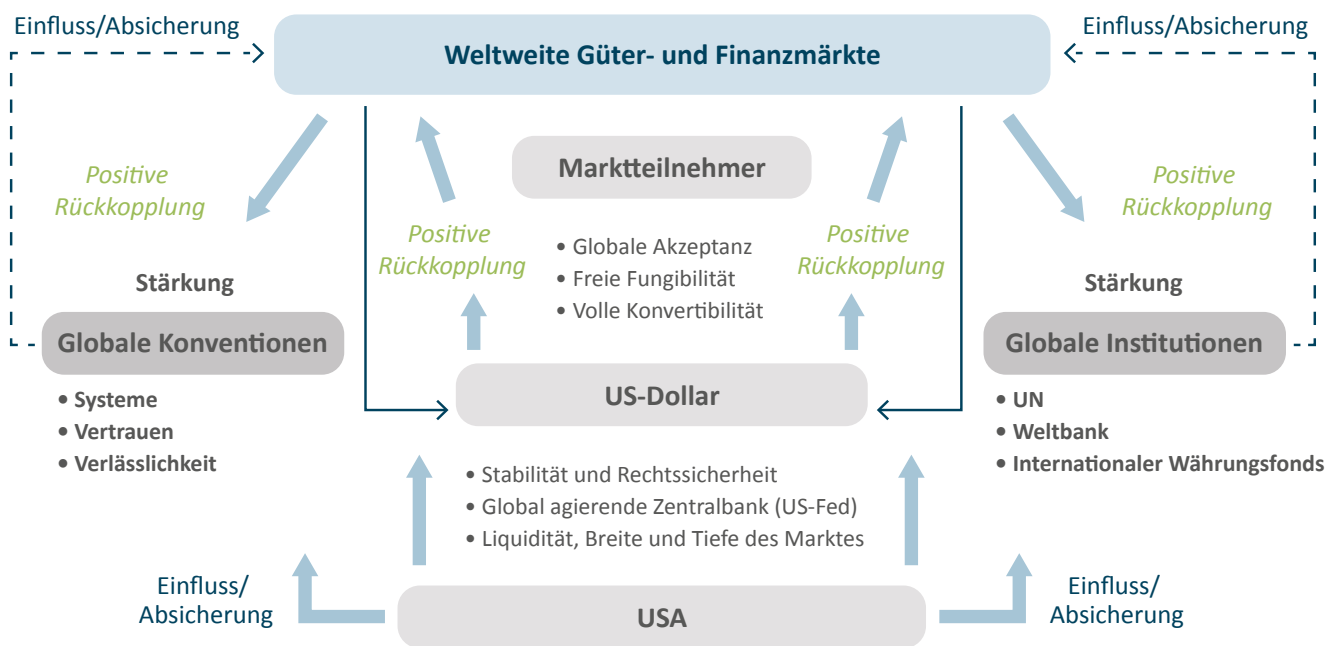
Einfluss/Absicherung

Weltweite Güter- und Finanzmärkte

Einfluss/Absicherung

Positive Rückkopplung

Marktteilnehmer

Positive Rückkopplung

Positive Rückkopplung

- Globale Akzeptanz
- Freie Fungibilität
- Volle Konvertibilität

Positive Rückkopplung

Stärkung

Globale Konventionen

- Systeme
- Vertrauen
- Verlässlichkeit

US-Dollar

- Stabilität und Rechtssicherheit
- Global agierende Zentralbank (US-Fed)
- Liquidität, Breite und Tiefe des Marktes

Stärkung

Globale Institutionen

- UN
- Weltbank
- Internationaler Währungsfonds

Einfluss/ Absicherung

USA

Einfluss/ Absicherung